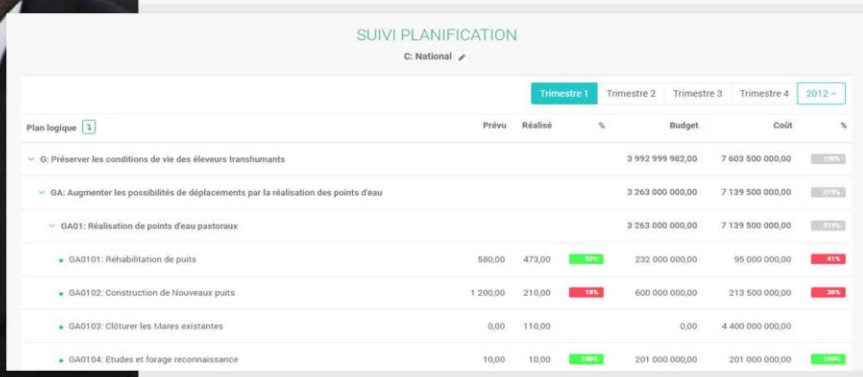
SUIVI PLANIFICATION

C: National

Trimestre 1 | Trimestre 2 | Trimestre 3 | Trimestre 4 | 2012

| Plan logique 1 | Prévu | Réalisé | % | Budget | Coût | % |
|---|---|---|---|---|---|---|
| G: Préserver les conditions de vie des éleveurs transhumants | | | | 3 992 999 982,00 | 7 603 500 000,00 | 190% |
| GA: Augmenter les possibilités de déplacements par la réalisation des points d'eau | | | | 3 263 000 000,00 | 7 139 500 000,00 | 219% |
| GA01: Réalisation de points d'eau pastoraux | | | | 3 263 000 000,00 | 7 139 500 000,00 | 219% |
| GA0101: Réhabilitation de puits | 580,00 | 473,00 | 82% | 232 000 000,00 | 95 000 000,00 | 41% |
| GA0102: Construction de Nouveaux puits | 1 200,00 | 210,00 | 18% | 600 000 000,00 | 213 500 000,00 | 36% |
| GA0103: Clôturer les Mares existantes | 0,00 | 110,00 | | 0,00 | 4 400 000 000,00 | |
| GA0104: Etudes et forage reconnaissance | 10,00 | 10,00 | 100% | 201 000 000,00 | 201 000 000,00 | 100% |